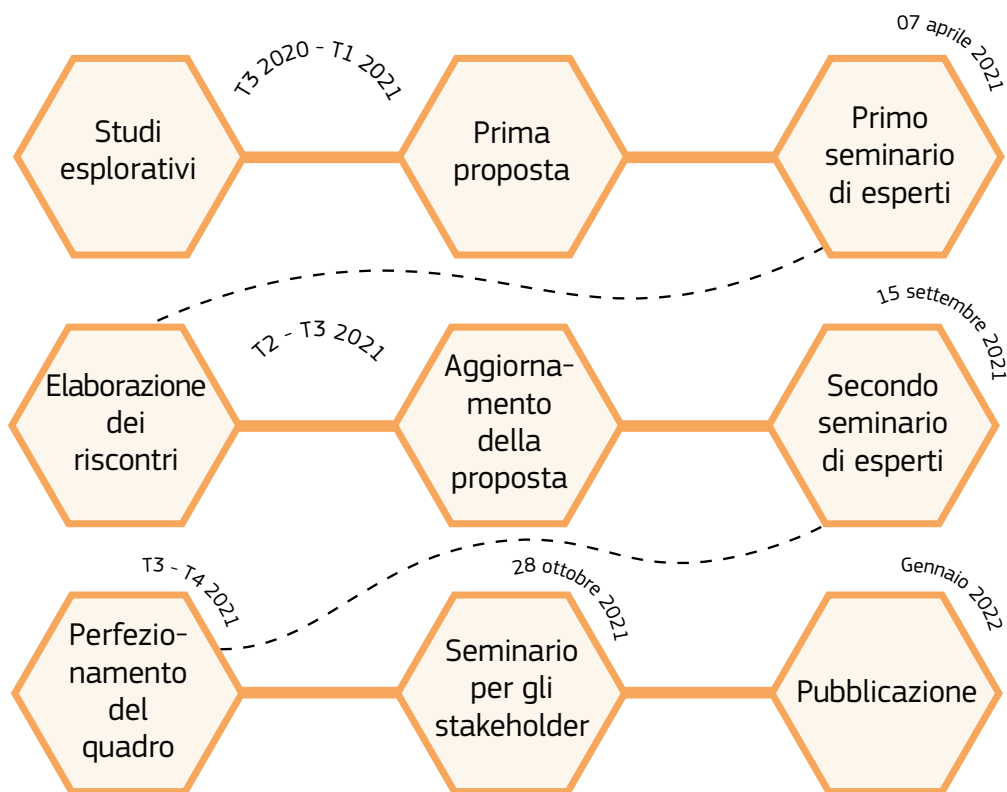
T3 2020 - T1 2021

07 aprile 2021

Studi esplorativi

Prima proposta

Primo seminario di esperti

T2 - T3 2021

15 settembre 2021

Elaborazione dei riscontri

Aggiornamento della proposta

Secondo seminario di esperti

T3 - T4 2021

28 ottobre 2021

Gennaio 2022

Perfezionamento del quadro

Seminario per gli stakeholder

Pubblicazione